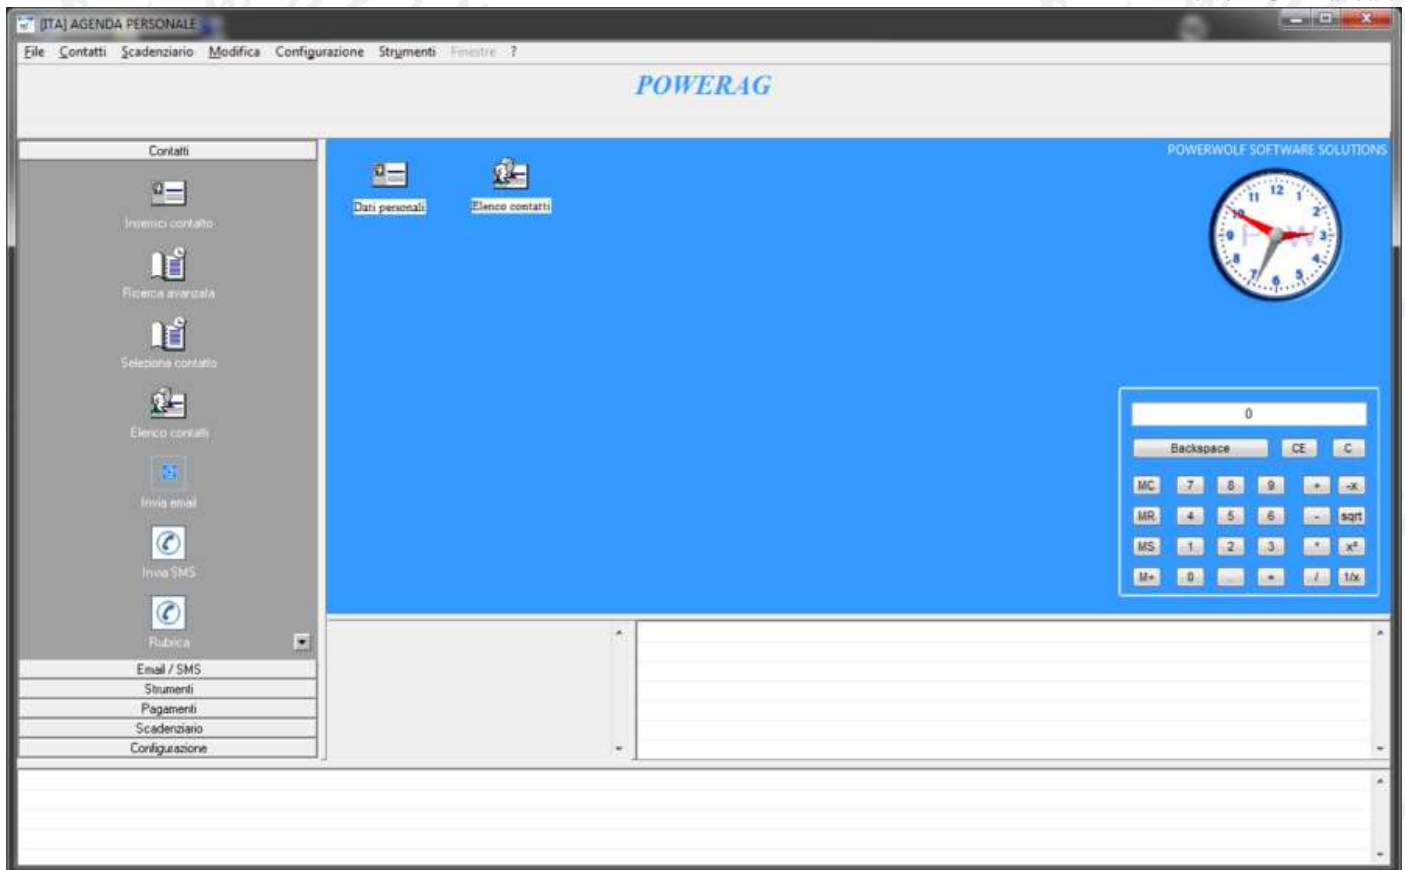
[ITA] AGENDA PERSONALE

File Contatti Scadenziario Modifica Configurazione Strumenti Finestre ?

POWERAG

Contatti

Inserisci contatto

Ricerca avanzata

Seleziona contatto

Elenco contatti

Invia email

Invia SMS

Rubrica

Email / SMS

Strumenti

Pagamenti

Scadenziario

Configurazione

Dati personali

Elenco contatti

POWERWOLF SOFTWARE SOLUTIONS

12 1 2 3 4 5 6 7 8 9 10 11

0

Backspace CE C

MC 7 8 9 + -x

MR 4 5 6 - sqrt

MS 1 2 3 * x²

M+ 0 , = / 1/x